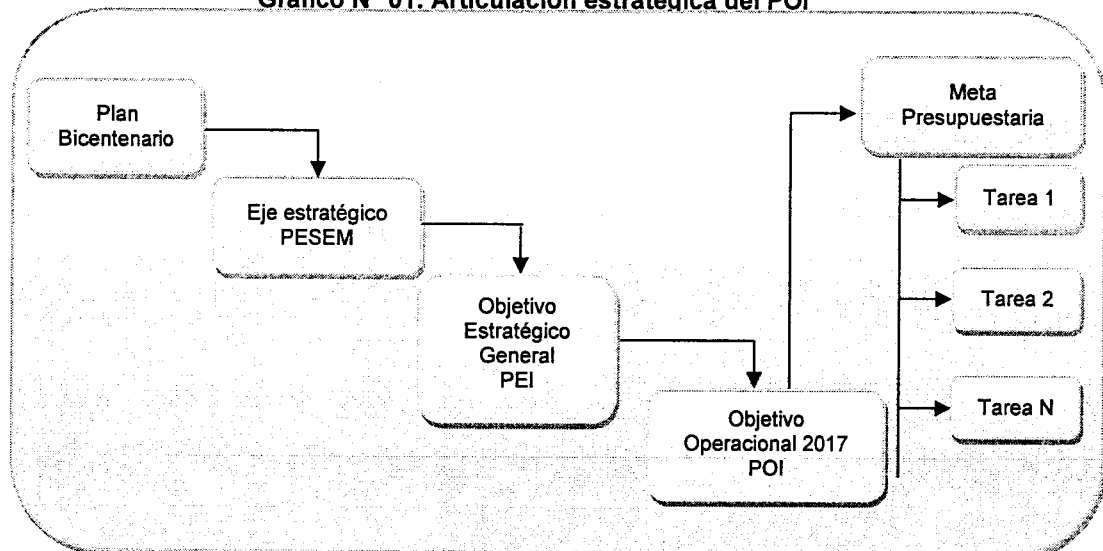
Gráfico N° 01: Articulación estratégica del POI

Plan Bicentenario

Eje estratégico PESEM

Objetivo Estratégico General PEI

Objetivo Operacional 2017 POI

Meta Presupuestaria

Tarea 1

Tarea 2

Tarea N